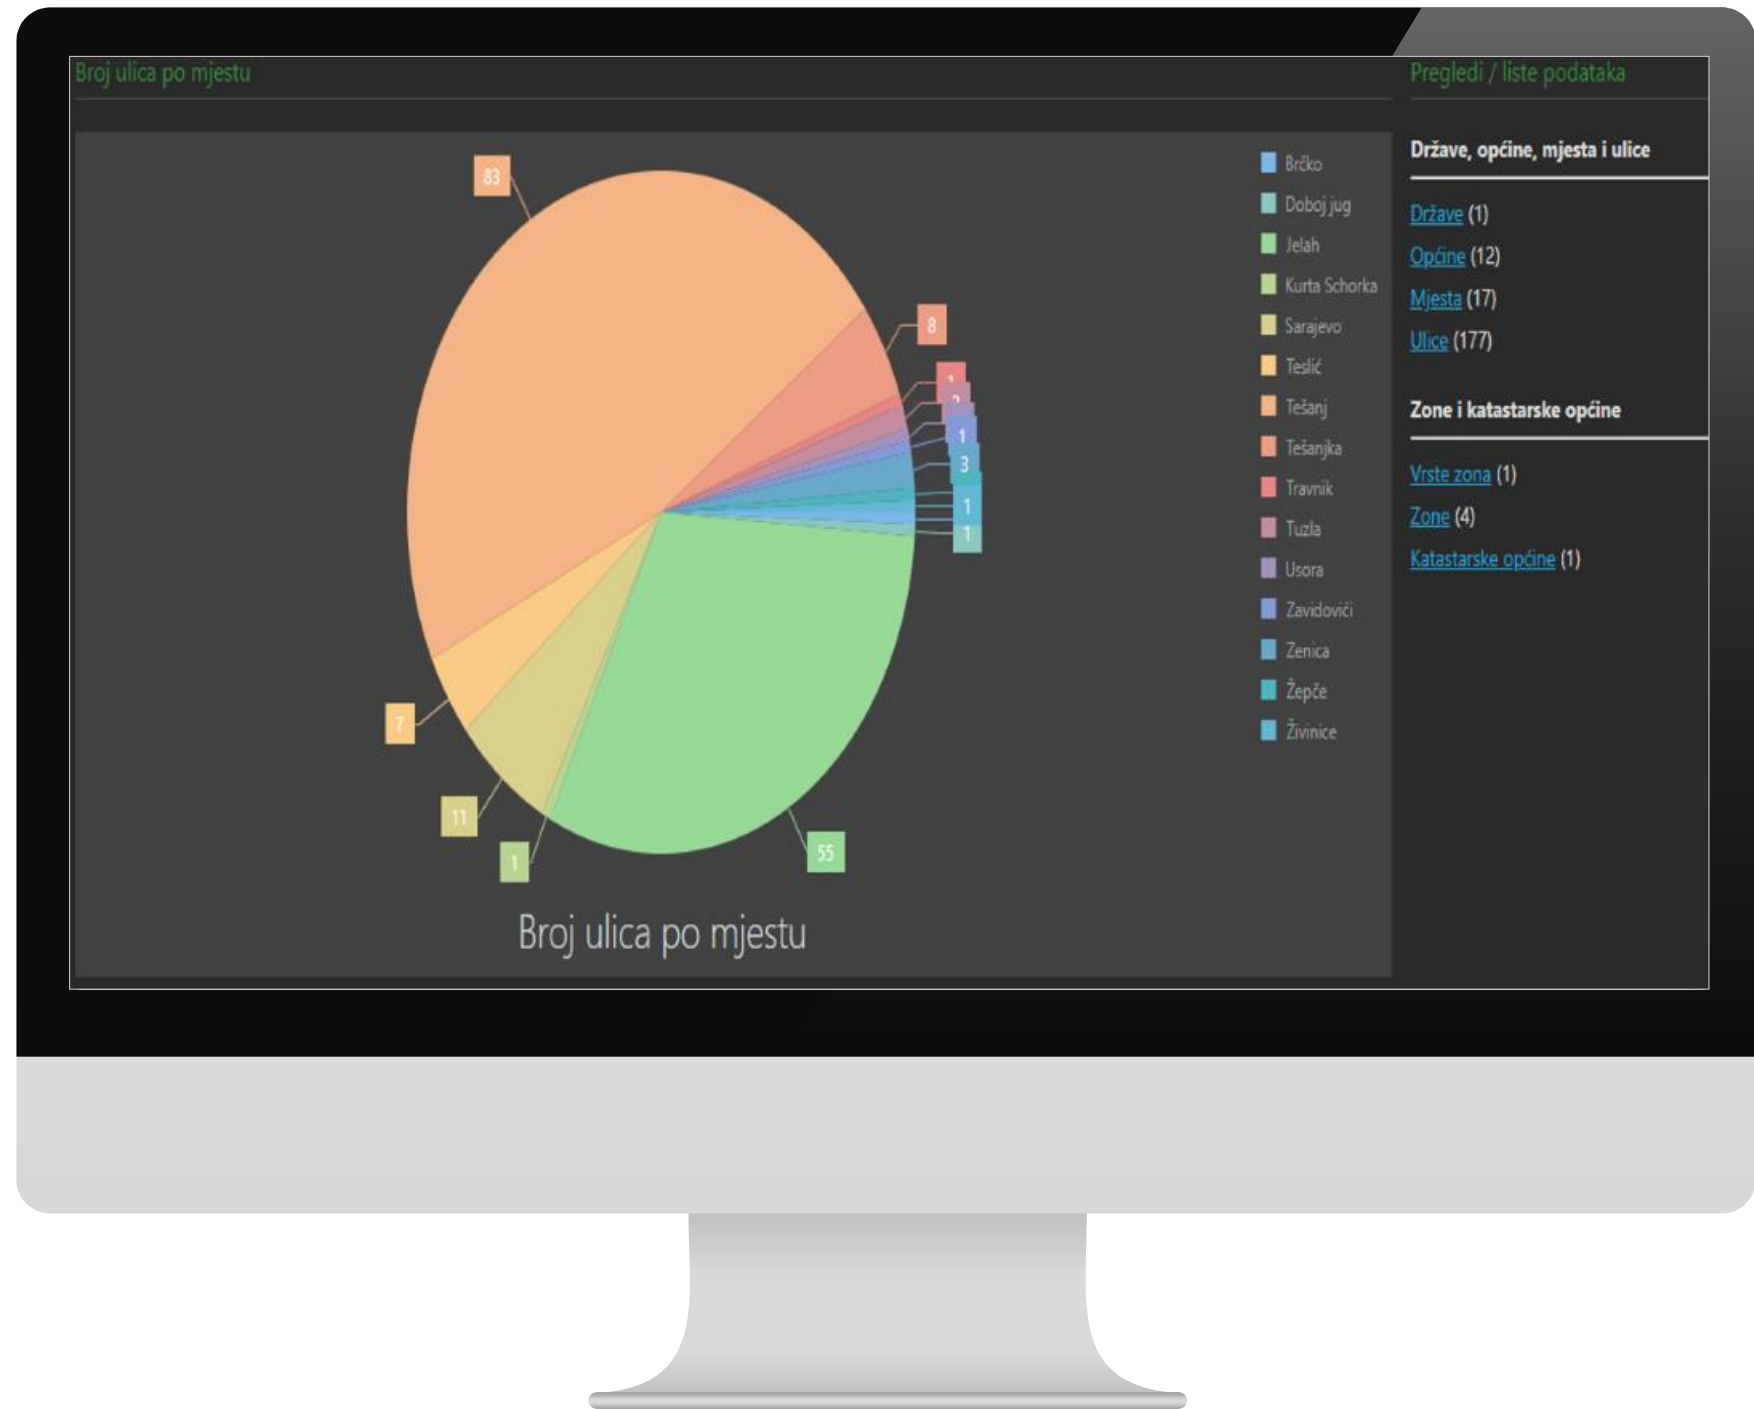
Broj ulica po mjestu

83

8

1

2

1

3

1

1

7

11

1

55

Broj ulica po mjestu

Brčko
Doboj jug
Jelah
Kurta Schorka
Sarajevo
Teslić
Tešanj
Tešanjka
Travnik
Tuzla
Usora
Zavidovići
Zenica
Žepče
Živinice

Pregledi / liste podataka

Države, općine, mjesta i ulice

Države (1)
Općine (12)
Mjesta (17)
Ulice (177)

Zone i katastarske općine

Vrste zona (1)
Zone (4)
Katastarske općine (1)